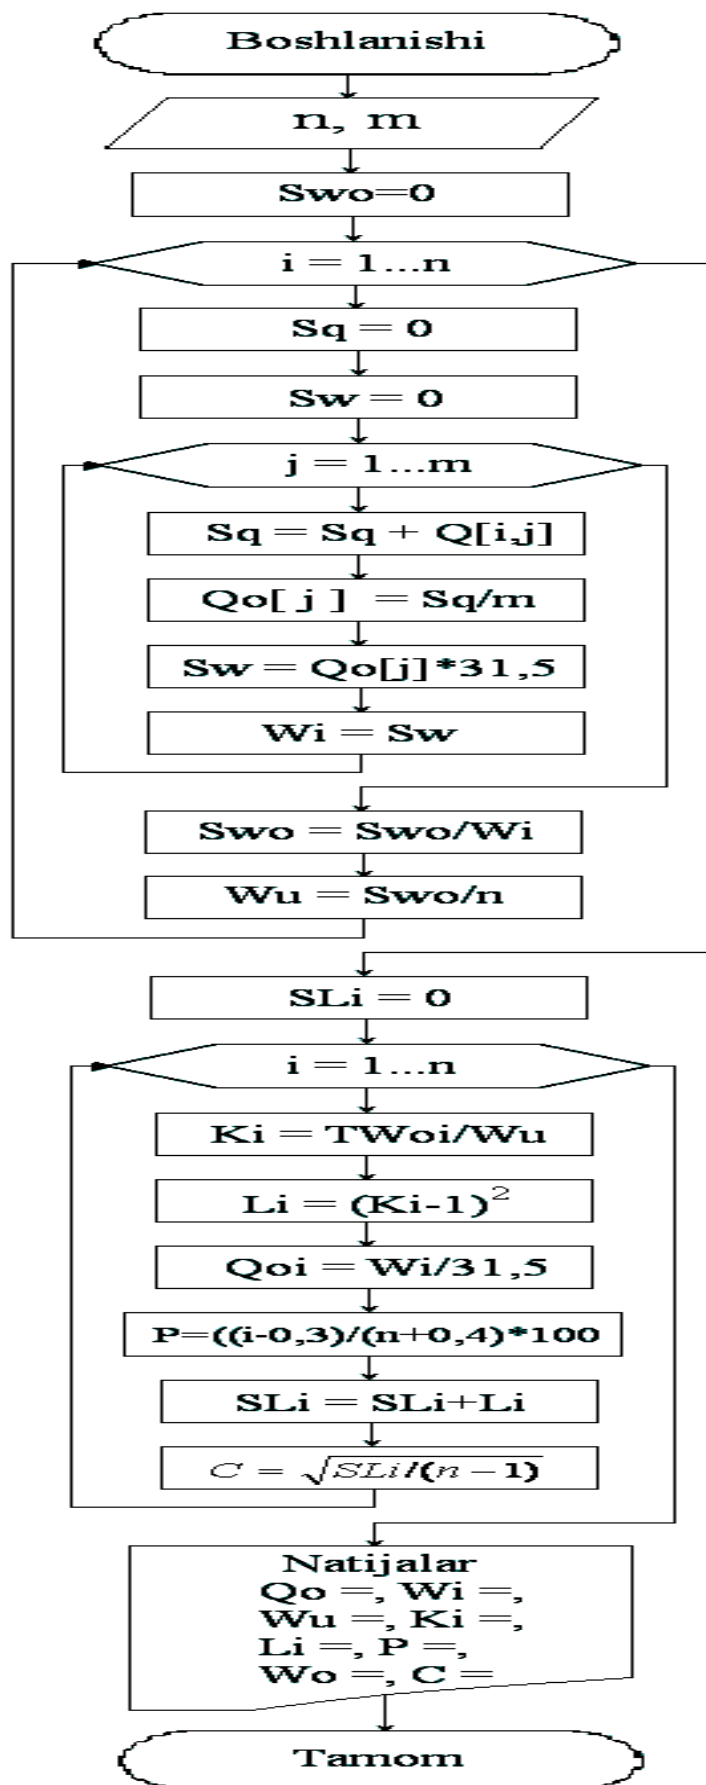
Boshlanishi

n, m

Swo=0

i = 1...n

Sq = 0

Sw = 0

j = 1...m

Sq = Sq + Q[i,j]

Qo[ j ] = Sq/m

Sw = Qo[j]*31,5

Wi = Sw

Swo = Swo/Wi

Wu = Swo/n

SLi = 0

i = 1...n

Ki = TWoi/Wu

Li = $(Ki-1)^2$

Qoi = Wi/31,5

P=((i-0,3)/(n+0,4)*100

SLi = SLi+Li

$C = \sqrt{SLi/(n-1)}$

Natijalar
Qo =, Wi =,
Wu =, Ki =,
Li =, P =,
Wo =, C =

Tamom